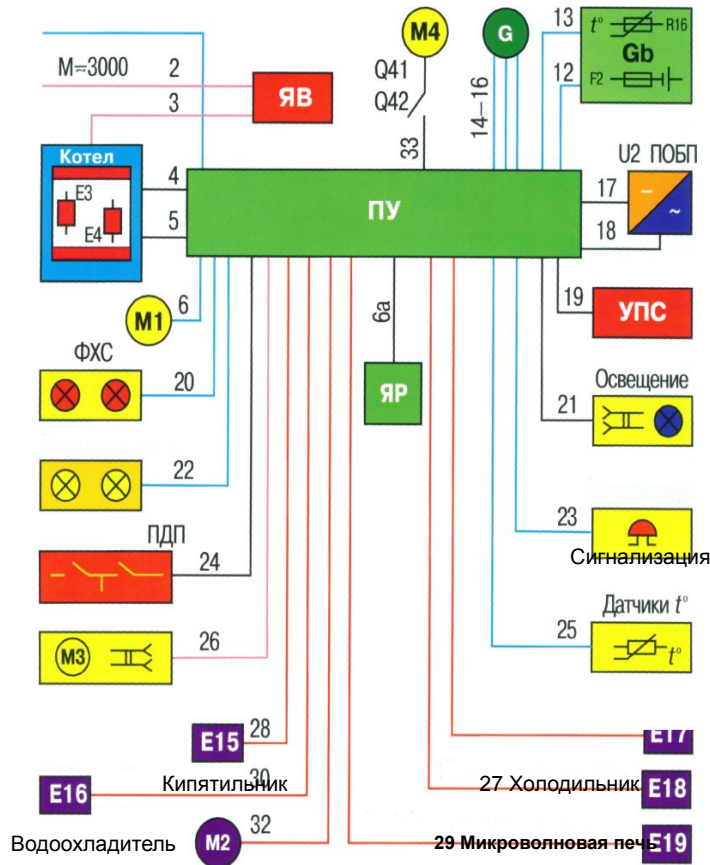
M4
G
13
$t^o$
R16
Gb
12
F2
M=3000
2
3
ЯВ
Q41
Q42
33
14–16
Котел
E3
E4
4
5
ПУ
U2 ПОБП
17
18
M1
6
6а
19
УПС
ФХС
20
ЯР
Освещение
21
22
23
Сигнализация
ПДП
24
Датчики $t^o$
M3
26
25
$t^o$
E15
28
E17
E16
Кипятильник
30
27 Холодильник
E18
Водоохладитель
M2
32
29 Микроволновая печь
E19